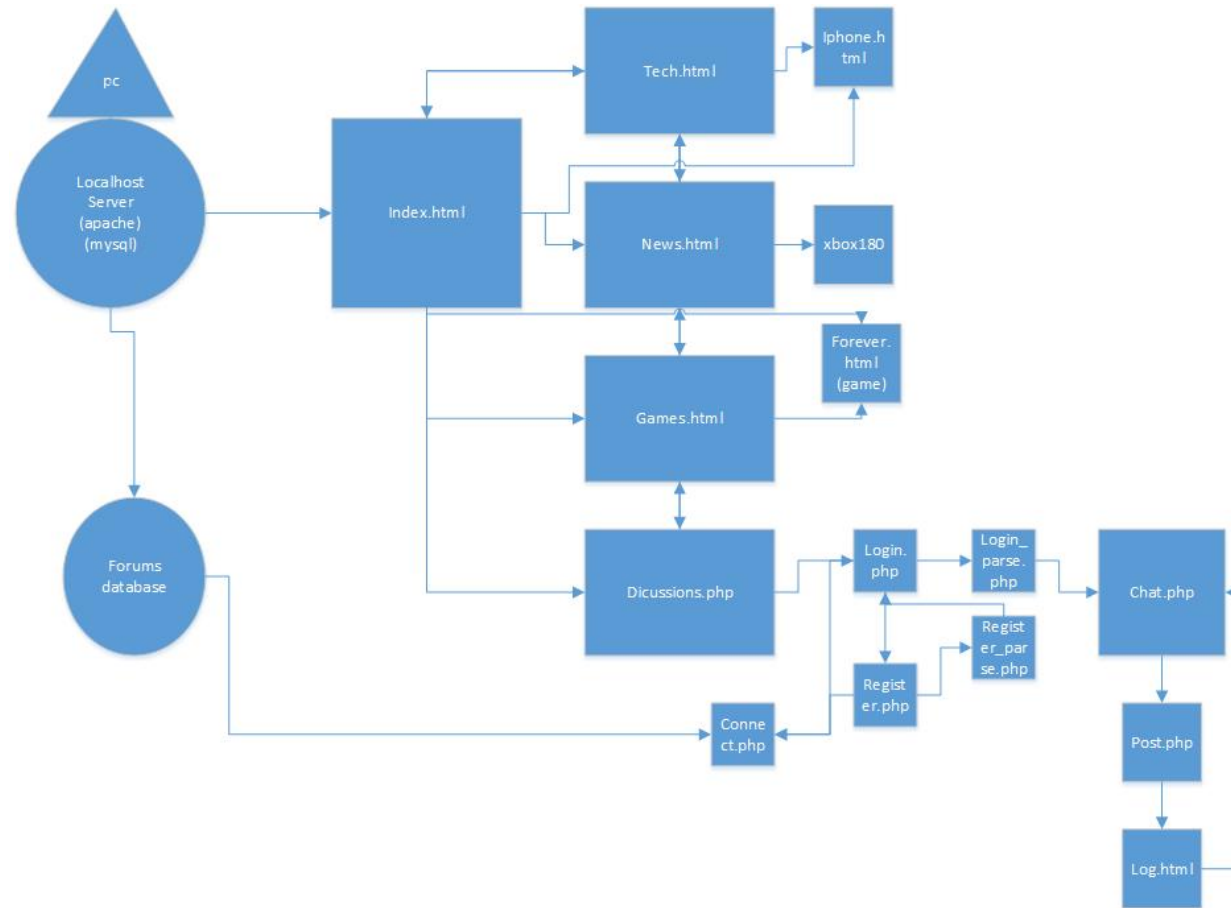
pc

Localhost Server (apache) (mysql)

Index.html

Tech.html

Iphone.html

News.html

xbox180

Forever.html (game)

Games.html

Forums database

Dicussions.php

Login.php

Login_parse.php

Chat.php

Register_parse.php

Register.php

Connect.php

Post.php

Log.html